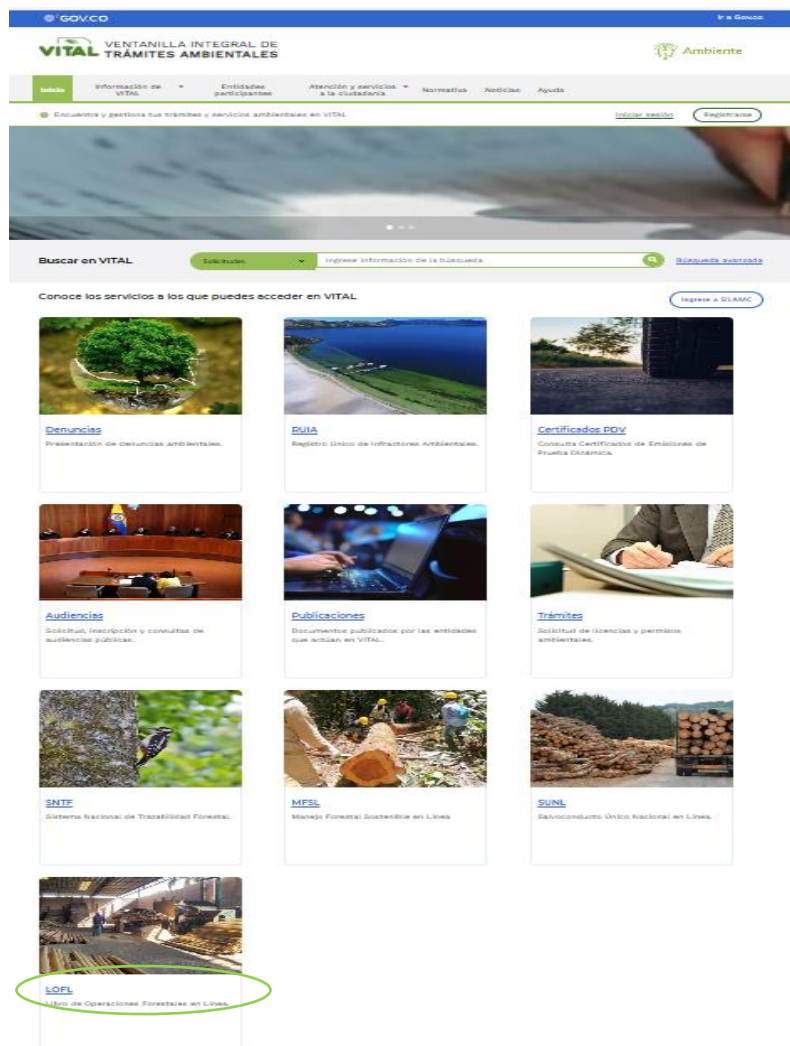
GOV.CO

Ir a Gov.co

VITAL VENTANILLA INTEGRAL DE TRÁMITES AMBIENTALES

Ambiente

Inicio | Información de VITAL | Entidades participantes | Atención y servicios a la ciudadanía | Normativa | Noticias | Ayuda

Encuentra y gestiona tus trámites y servicios ambientales en VITAL

Iniciar sesión

Registrarse

Buscar en VITAL

Solicitudes

Ingrese información de la búsqueda

Búsqueda avanzada

Conoce los servicios a los que puedes acceder en VITAL

Ingrese a SILAMC

Denuncias
Presentación de denuncias ambientales.

RUIA
Registro Único de Infractores Ambientales.

Certificados PDV
Consulta Certificados de Emisiones de Prueba Dinámica.

Audiencias
Solicitud, inscripción y consultas de audiencias públicas.

Publicaciones
Documentos publicados por las entidades que actúan en VITAL.

Trámites
Solicitud de licencias y permisos ambientales.

SNTF
Sistema Nacional de Trazabilidad Forestal.

MFSL
Manejo Forestal Sostenible en Línea.

SUNL
Salvoconducto Único Nacional en Línea.

LOFL
Libro de Operaciones Forestales en Línea.